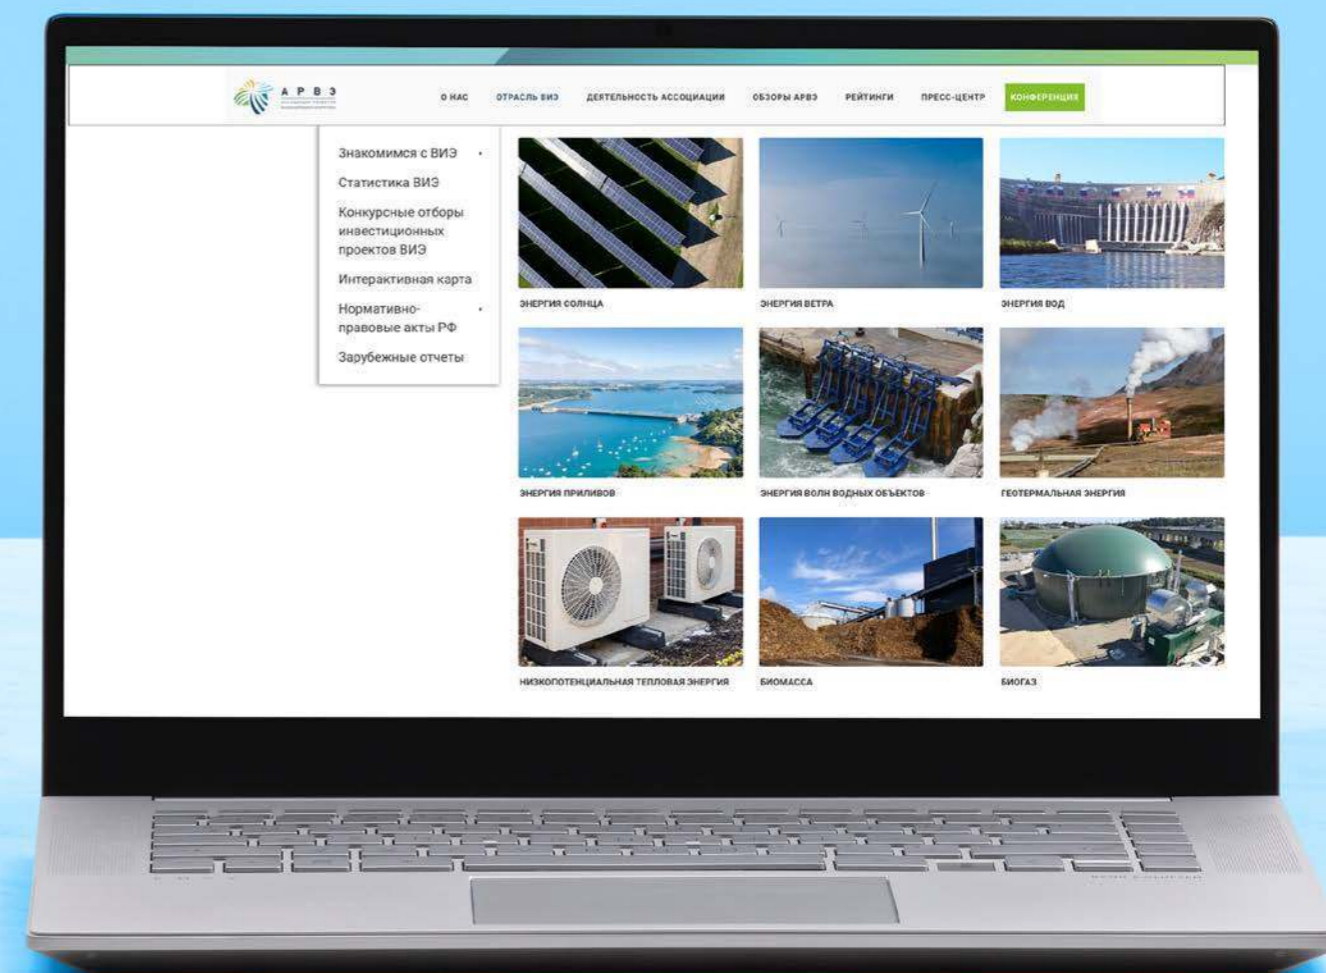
А Р В Э
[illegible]

О НАС ОТРАСЛЬ ВИЭ ДЕЯТЕЛЬНОСТЬ АССОЦИАЦИИ ОБЗОРЫ АРВЭ РЕЙТИНГИ ПРЕСС-ЦЕНТР КОНФЕРЕНЦИЯ

Знакомимся с ВИЭ
Статистика ВИЭ
Конкурсные отборы инвестиционных проектов ВИЭ
Интерактивная карта
Нормативно-правовые акты РФ
Зарубежные отчеты

ЭНЕРГИЯ СОЛНЦА
ЭНЕРГИЯ ВЕТРА
ЭНЕРГИЯ ВОД
ЭНЕРГИЯ ПРИЛИВОВ
ЭНЕРГИЯ ВОЛН ВОДНЫХ ОБЪЕКТОВ
ГЕОТЕРМАЛЬНАЯ ЭНЕРГИЯ
НИЗКОПОТЕНЦИАЛЬНАЯ ТЕПЛОВАЯ ЭНЕРГИЯ
БИОМАССА
БИОГАЗ